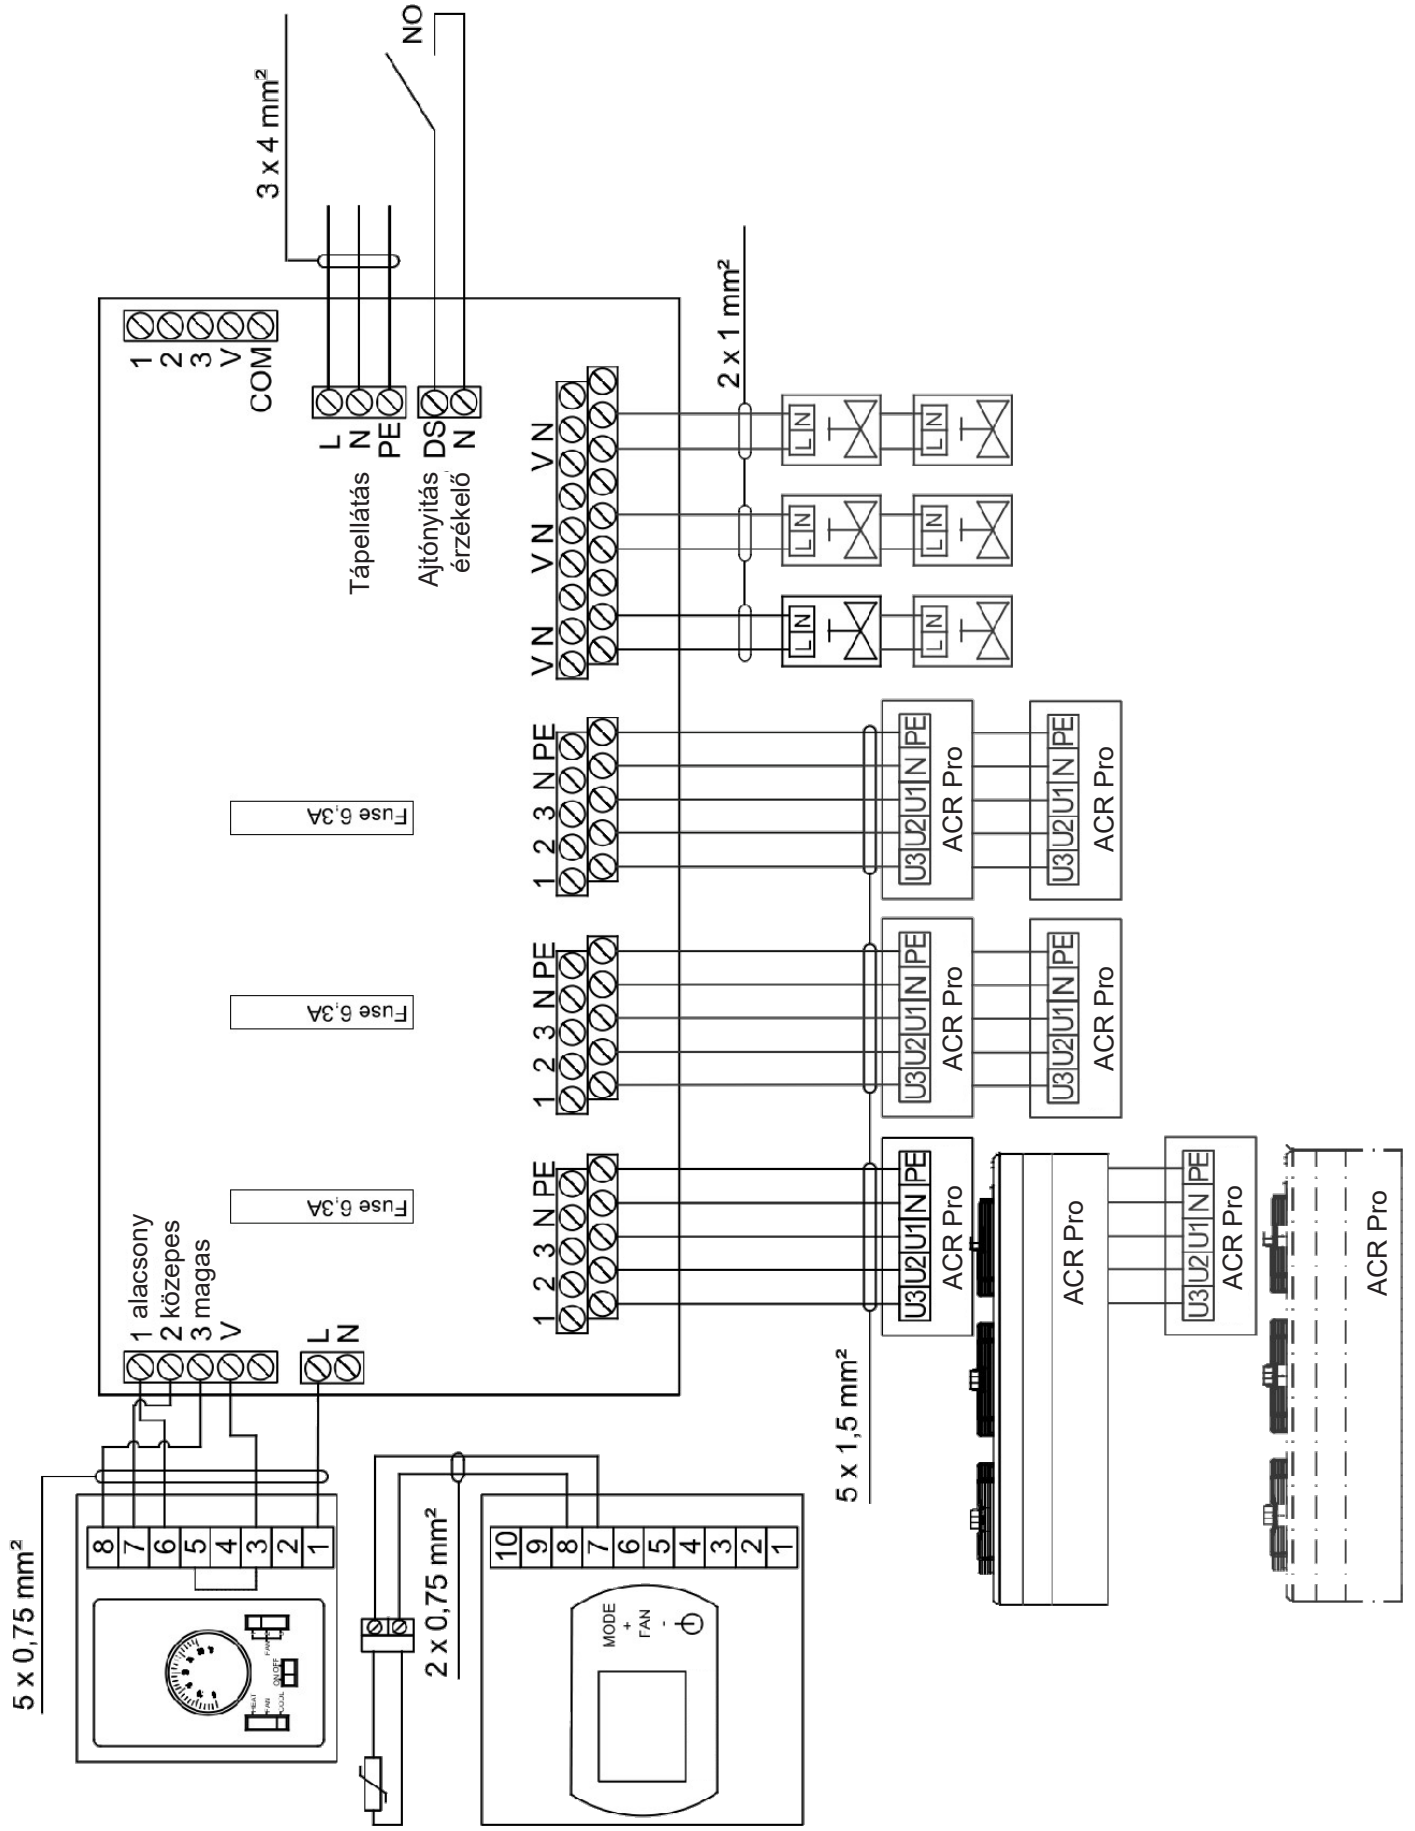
NO
3 x 4 mm²
2 x 1 mm²
1
2
3
V
COM
L
N
PE
DS
N
Tápellátás
Ajtónyitás érzékelő
V N
V N
V N
L N
L N
L N
L N
L N
L N
1 2 3 N PE
1 2 3 N PE
1 2 3 N PE
Fuse 6,3A
Fuse 6,3A
Fuse 6,3A
U3 U2 U1 N PE
ACR Pro
U3 U2 U1 N PE
ACR Pro
U3 U2 U1 N PE
ACR Pro
U3 U2 U1 N PE
ACR Pro
U3 U2 U1 N PE
ACR Pro
U3 U2 U1 N PE
ACR Pro
ACR Pro
ACR Pro
1 alacsony
2 közepes
3 magas
V
L
N
5 x 1,5 mm²
5 x 0,75 mm²
8
7
6
5
4
3
2
1
2 x 0,75 mm²
10
9
8
7
6
5
4
3
2
1
MODE
+
FAN
-